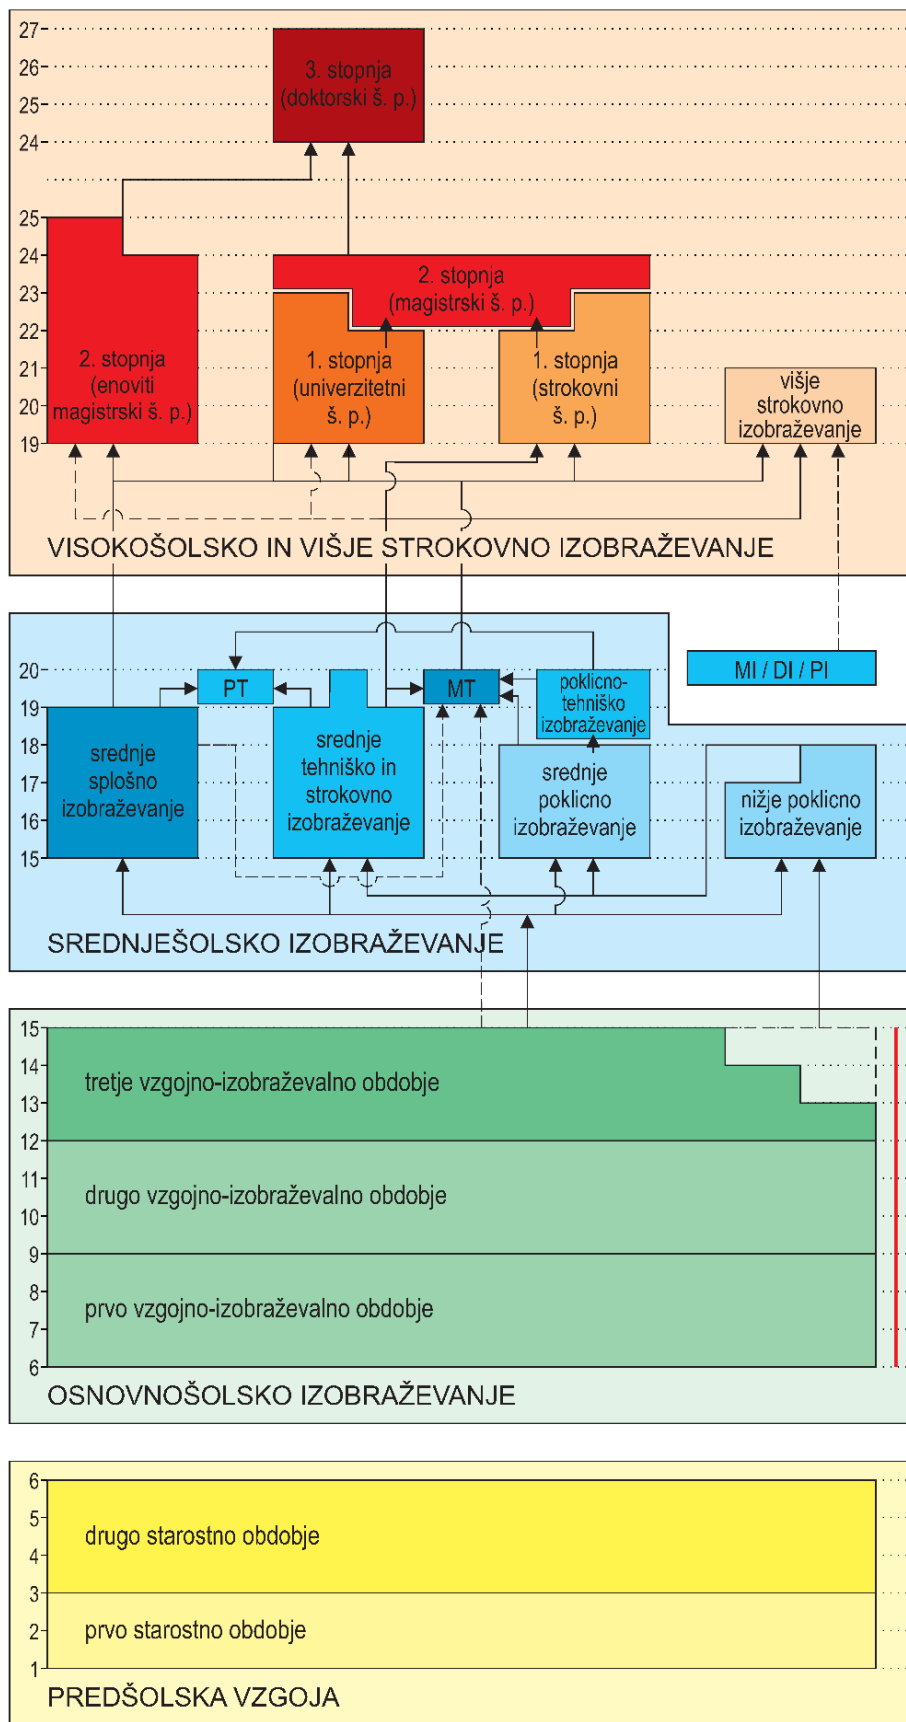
27
26
25
24
3. stopnja (doktorski š. p.)

25
24
23
22
21
20
19
2. stopnja (enoviti magistrski š. p.)
2. stopnja (magistrski š. p.)
1. stopnja (univerzitetni š. p.)
1. stopnja (strokovni š. p.)
višje strokovno izobraževanje

VISOKOŠOLSKO IN VIŠJE STROKOVNO IZOBRAŽEVANJE

20
19
18
17
16
15
PT
MT
poklicno-tehniško izobraževanje
MI / DI / PI
srednje splošno izobraževanje
srednje tehniško in strokovno izobraževanje
srednje poklicno izobraževanje
nižje poklicno izobraževanje

SREDNJEŠOLSKO IZOBRAŽEVANJE

15
14
13
12
11
10
9
8
7
6
tretje vzgojno-izobraževalno obdobje
drugo vzgojno-izobraževalno obdobje
prvo vzgojno-izobraževalno obdobje

OSNOVNOŠOLSKO IZOBRAŽEVANJE

6
5
4
3
2
1
drugo starostno obdobje
prvo starostno obdobje

PREDŠOLSKA VZGOJA